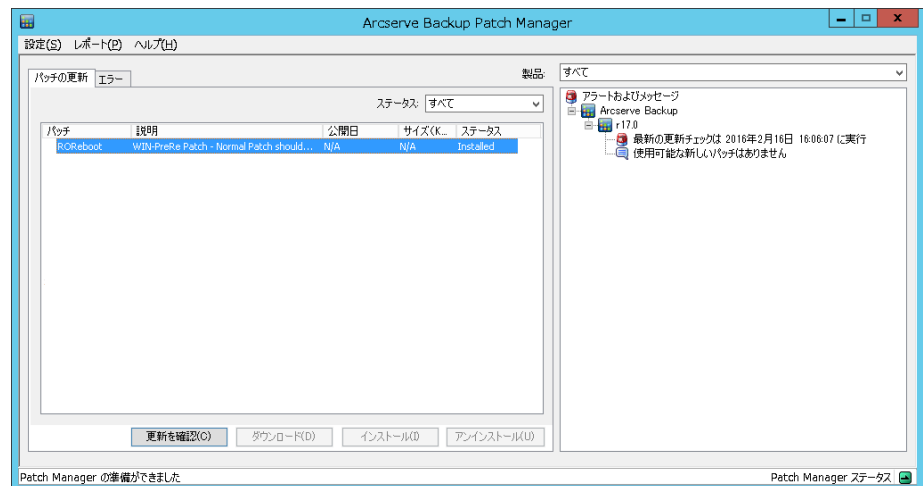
Arcserve Backup Patch Manager

設定(S) レポート(P) ヘルプ(H)

パッチの更新 エラー

製品: すべて

ステータス: すべて

| パッチ | 説明 | 公開日 | サイズ(K... | ステータス |
|---|---|---|---|---|
| ROReboot | WIN-PreRe Patch - Normal Patch should... | N/A | N/A | Installed |

アラートおよびメッセージ
Arcserve Backup
r17.0
最新の更新チェックは 2016年2月16日 16:06:07 に実行
使用可能な新しいパッチはありません

更新を確認(C) ダウンロード(D) インストール(I) アンインストール(U)

Patch Manager の準備ができました

Patch Manager ステータス